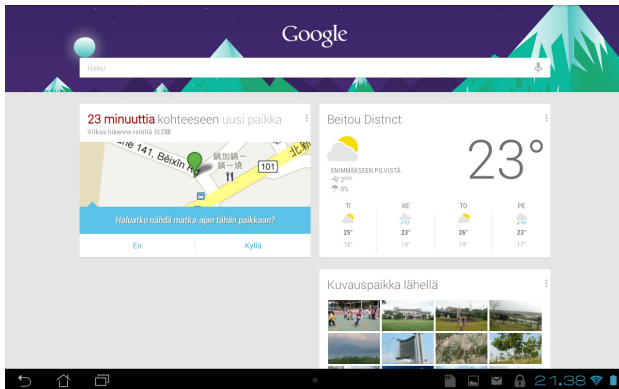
Google

Haku

23 minuuttia kohteeseen uusi paikka
Vilkas liikenne reitillä 台2線

ne 141, Beixin R
鍋加鍋一鍋一燒
北新
101

Haluatko nähdä matka-ajan tähän paikkaan?

En
Kyllä

Beitou District

23°

ENIMMÄKSEEN PILVISTÄ
2 mm
0%

| TI | KE | TO | PE |
|---|---|---|---|
| 25° | 23° | 26° | 23° |
| 18° | 19° | 19° | 17° |

Kuvauspaikka lähellä

21:38